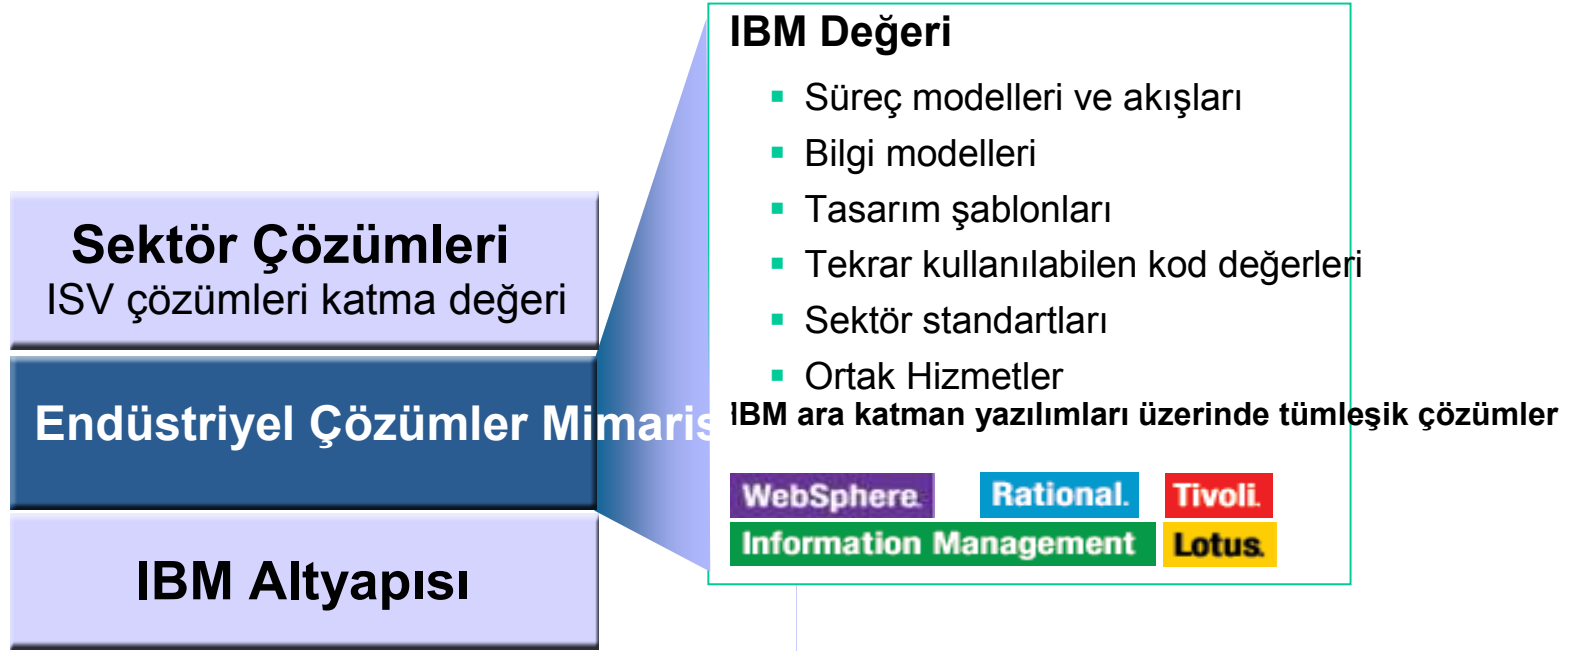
Sektör Çözümleri
ISV çözümleri katma değeri

Endüstriyel Çözümler Mimaris

IBM Altyapısı

IBM Değeri

- Süreç modelleri ve akışları
- Bilgi modelleri
- Tasarım şablonları
- Tekrar kullanılabilen kod değerleri
- Sektör standartları
- Ortak Hizmetler

IBM ara katman yazılımları üzerinde tümleşik çözümler

WebSphere. Rational. Tivoli.
Information Management Lotus.